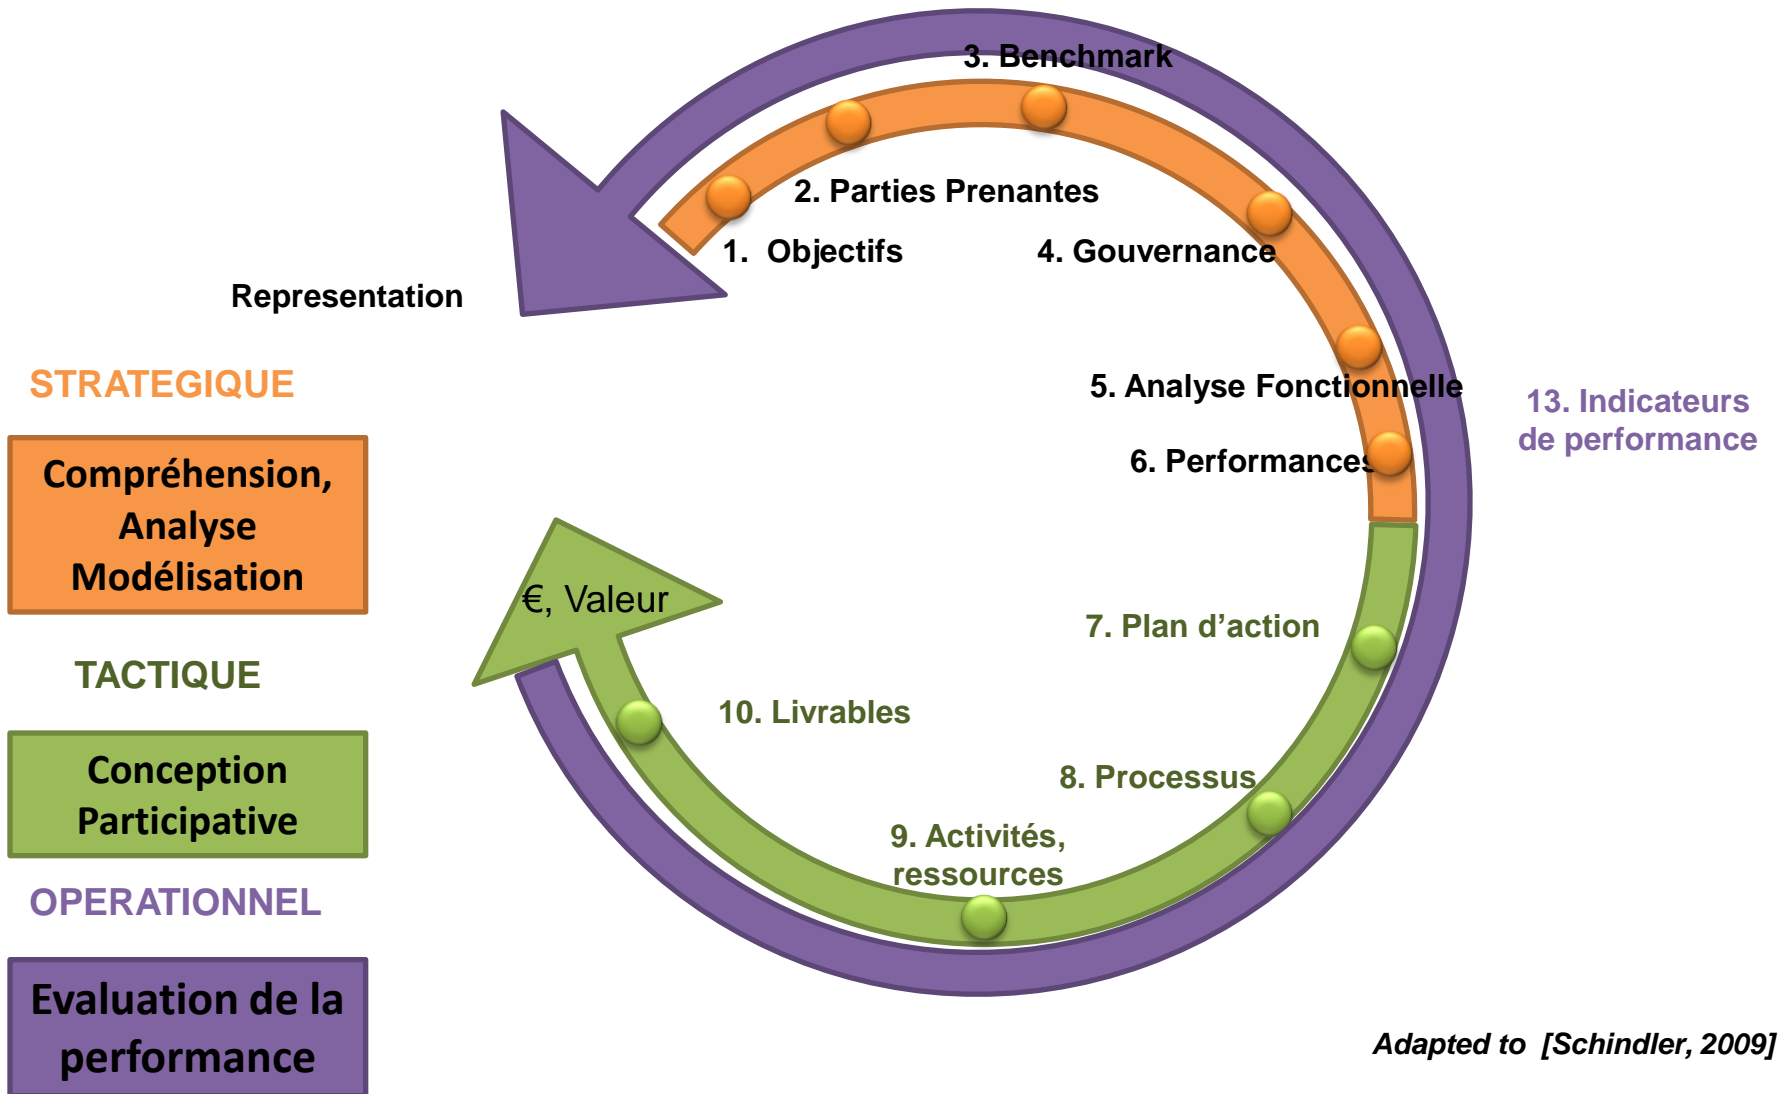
3. Benchmark

2. Parties Prenantes

1. Objectifs

4. Gouvernance

Representation

STRATEGIQUE

Compréhension, Analyse Modélisation

5. Analyse Fonctionnelle

6. Performances

13. Indicateurs de performance

€, Valeur

7. Plan d’action

TACTIQUE

10. Livrables

Conception Participative

8. Processus

9. Activités, ressources

OPERATIONNEL

Evaluation de la performance

Adapted to [Schindler, 2009]